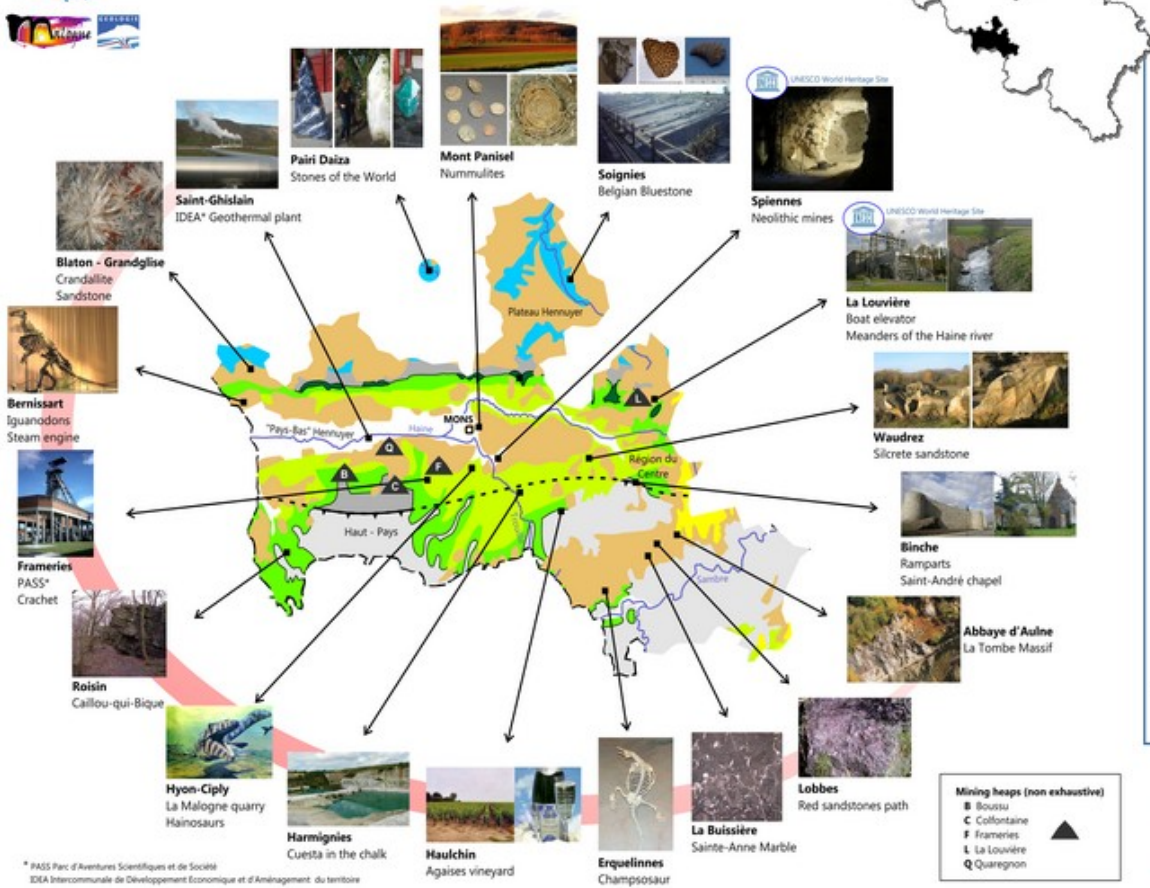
GEOLOGIE

Pairi Daiza
Stones of the World

Mont Panisel
Nummulites

Soignies
Belgian Bluestone

UNESCO World Heritage Site
Spiennes
Neolithic mines

Saint-Ghislain
IDEA* Geothermal plant

Blaton - Grandglise
Crandallite
Sandstone

UNESCO World Heritage Site
La Louvière
Boat elevator
Meanders of the Haine river

Bernissart
Iguanodons
Steam engine

Waudrez
Silcrete sandstone

Frameries
PASS*
Crachet

Binche
Ramparts
Saint-André chapel

Abbaye d'Aulne
La Tombe Massif

Roisin
Caillou-qui-Bique

Hyon-Ciply
La Malogne quarry
Hainosaurs

Harmignies
Cuesta in the chalk

Haulchin
Agaises vineyard

Erquelinnes
Champsosaur

La Buissière
Sainte-Anne Marble

Lobbes
Red sandstones path

Plateau Hennuyer
MONS
"Pays-Bas" Hennuyer
Haine
Q
B
C
F
L
Région du Centre
Haut - Pays
Sambre

Mining heaps (non exhaustive)
B Boussu
C Colfontaine
F Frameries
L La Louvière
Q Quaregnon

* PASS Parc d'Aventures Scientifiques et de Société
IDEA Intercommunale de Développement Economique et d'Aménagement du territoire